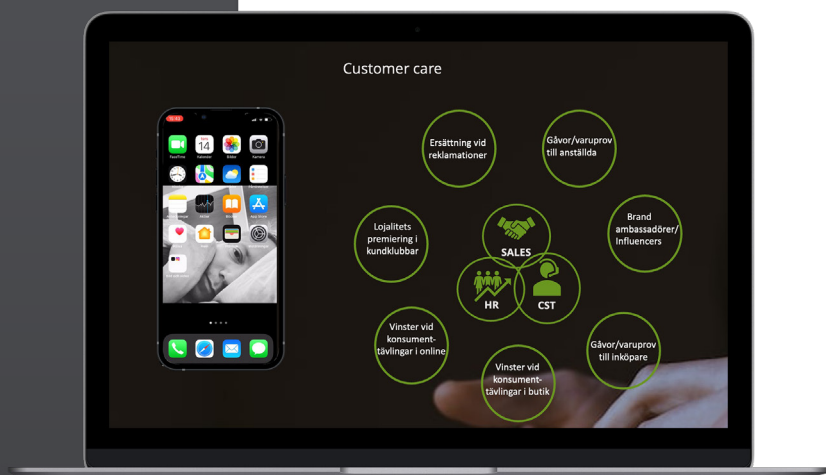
Customer care

Ersättning vid reklamationer

Gåvor/varuprov till anställda

Lojalitets premiering i kundklubbar

Brand ambassadörer/ Influencers

SALES

HR

CST

Vinster vid konsument-tävlingar i online

Gåvor/varuprov till inköpare

Vinster vid konsument-tävlingar i butik

14